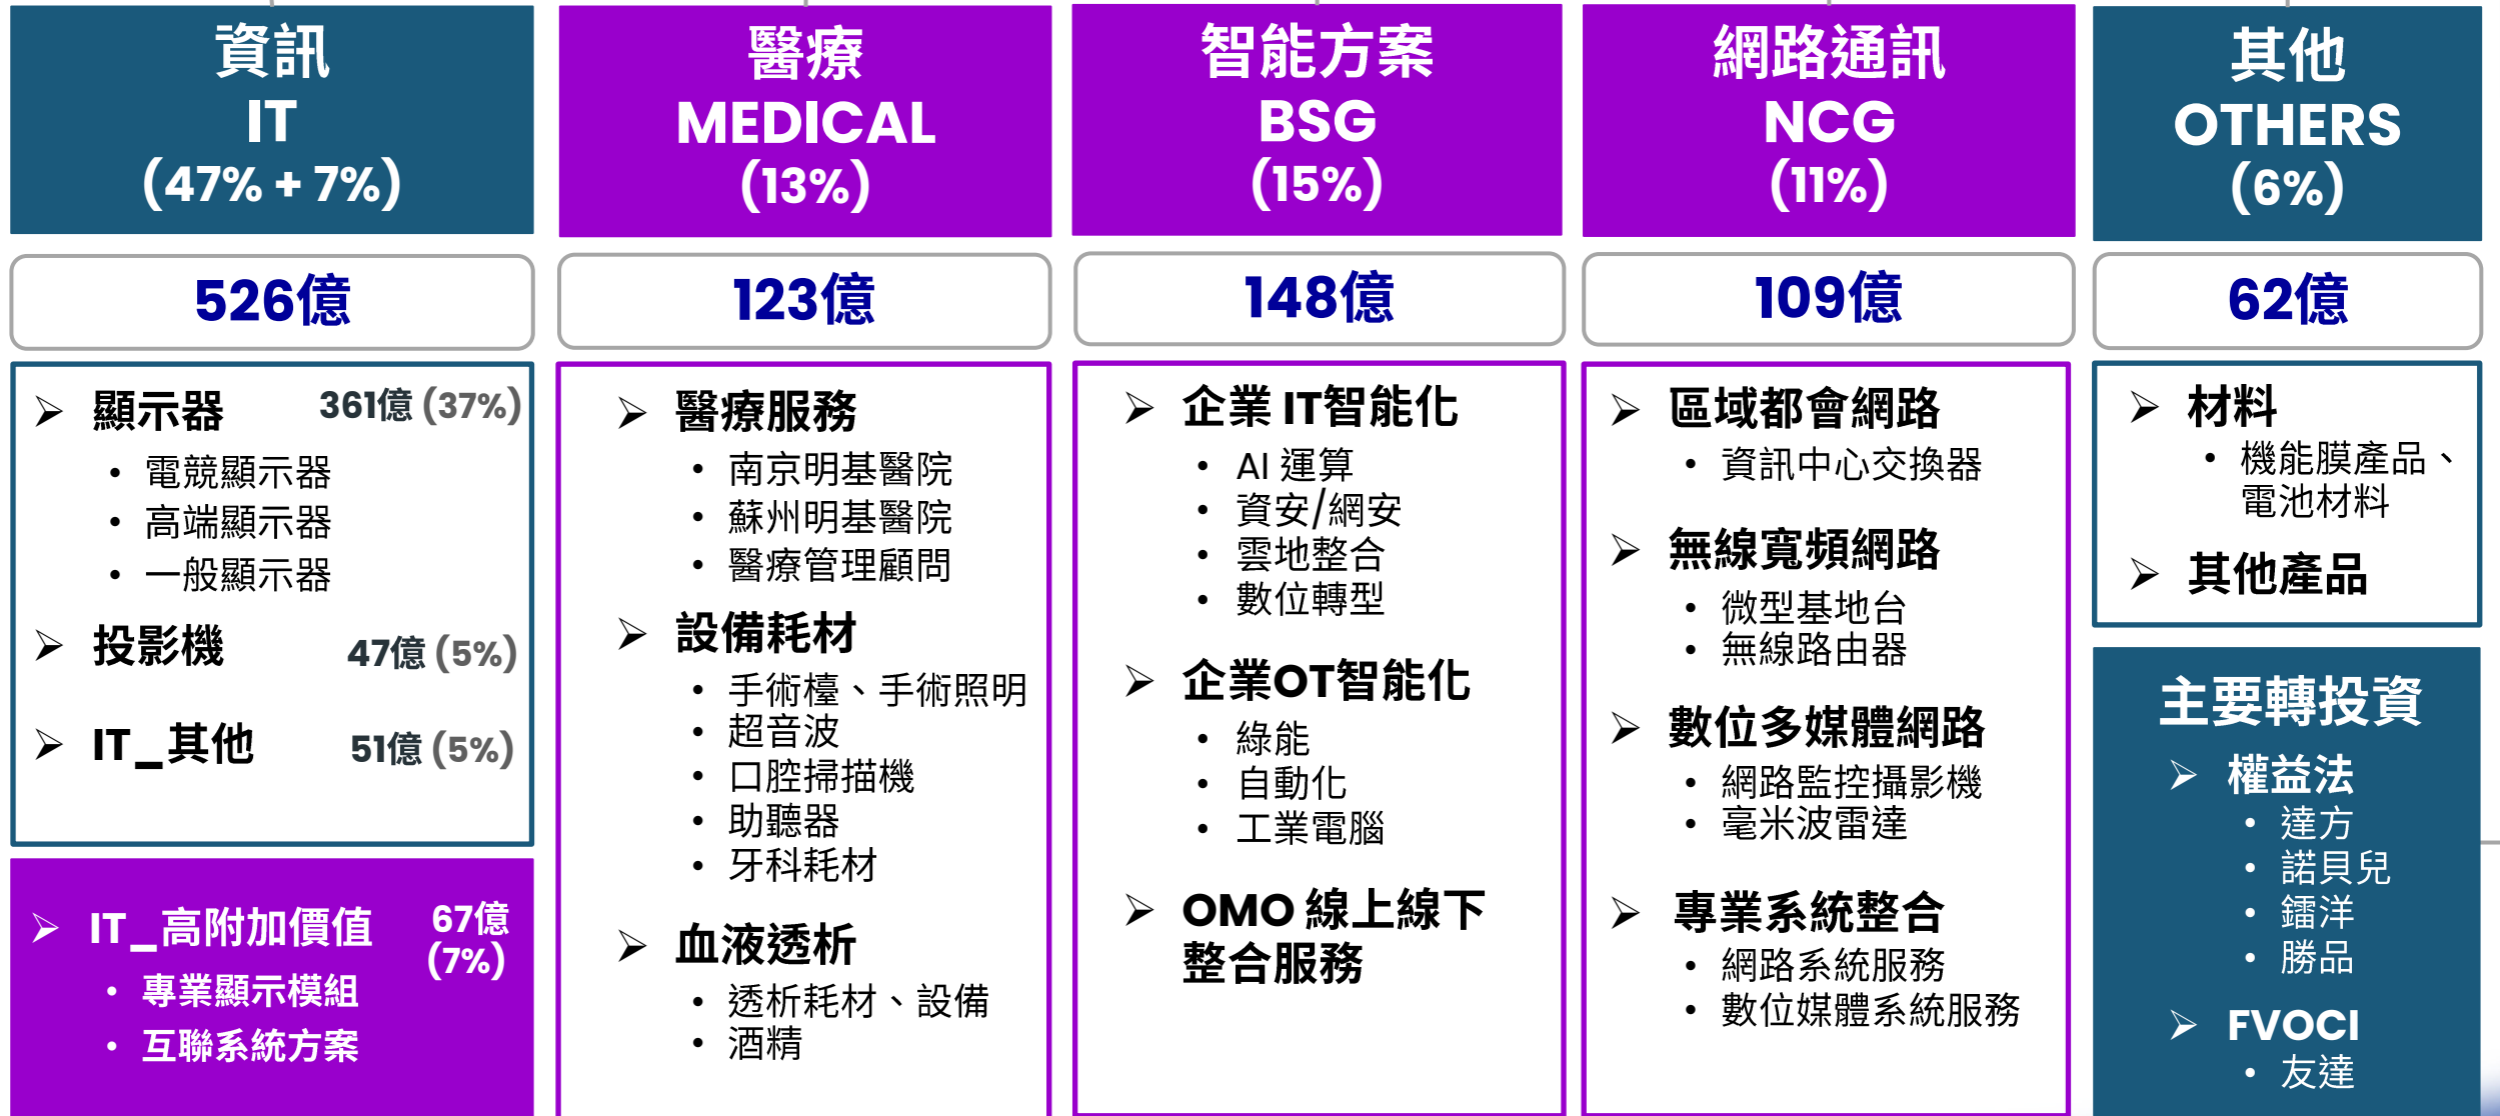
資訊
IT
(47% + 7%)

526億

➢ 顯示器 361億 (37%)
• 電競顯示器
• 高端顯示器
• 一般顯示器

➢ 投影機 47億 (5%)

➢ IT_其他 51億 (5%)

➢ IT_高附加價值 67億 (7%)
• 專業顯示模組
• 互聯系統方案

醫療
MEDICAL
(13%)

123億

➢ 醫療服務
• 南京明基醫院
• 蘇州明基醫院
• 醫療管理顧問

➢ 設備耗材
• 手術檯、手術照明
• 超音波
• 口腔掃描機
• 助聽器
• 牙科耗材

➢ 血液透析
• 透析耗材、設備
• 酒精

智能方案
BSG
(15%)

148億

➢ 企業 IT智能化
• AI 運算
• 資安/網安
• 雲地整合
• 數位轉型

➢ 企業OT智能化
• 綠能
• 自動化
• 工業電腦

➢ OMO 線上線下整合服務

網路通訊
NCG
(11%)

109億

➢ 區域都會網路
• 資訊中心交換器

➢ 無線寬頻網路
• 微型基地台
• 無線路由器

➢ 數位多媒體網路
• 網路監控攝影機
• 毫米波雷達

➢ 專業系統整合
• 網路系統服務
• 數位媒體系統服務

其他
OTHERS
(6%)

62億

➢ 材料
• 機能膜產品、電池材料

➢ 其他產品

主要轉投資
➢ 權益法
• 達方
• 諾貝兒
• 鐳洋
• 勝品

➢ FVOCI
• 友達